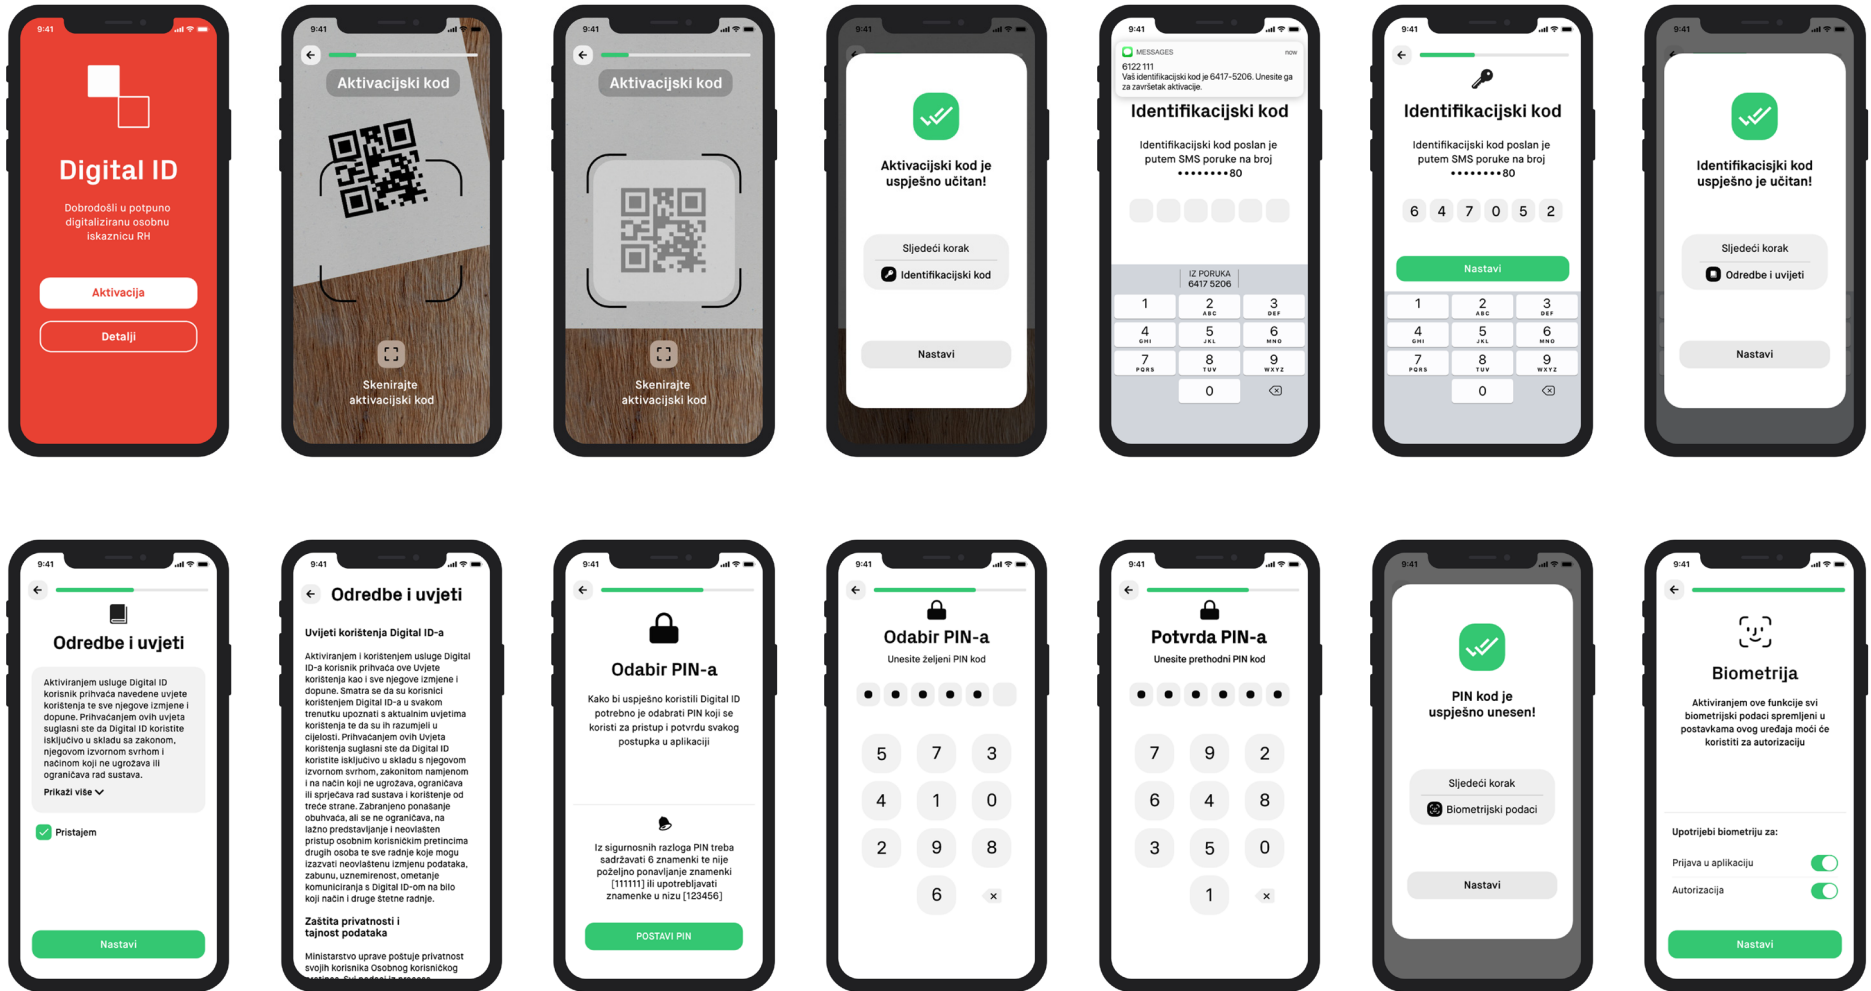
9:41

Digital ID

Dobrodošli u potpuno digitaliziranu osobnu iskaznicu RH

Aktivacija

Detalji

9:41

Aktivacijski kod

Skenirajte aktivacijski kod

9:41

Aktivacijski kod

Skenirajte aktivacijski kod

9:41

Aktivacijski kod je uspješno učitan!

Sljedeći korak

Identifikacijski kod

Nastavi

9:41

MESSAGES now
6122 111
Vaš identifikacijski kod je 6417-5206. Unesite ga za završetak aktivacije.

Identifikacijski kod

Identifikacijski kod poslan je putem SMS poruke na broj ••••••••80

IZ PORUKA
6417 5206

1 2 ABC 3 DEF
4 GHI 5 JKL 6 MNO
7 PQRS 8 TUV 9 WXYZ
0

9:41

Identifikacijski kod

Identifikacijski kod poslan je putem SMS poruke na broj ••••••••80

6 4 7 0 5 2

Nastavi

1 2 ABC 3 DEF
4 GHI 5 JKL 6 MNO
7 PQRS 8 TUV 9 WXYZ
0

9:41

Identifikacijski kod uspješno je učitan!

Sljedeći korak

Odredbe i uvjeti

Nastavi

9:41

Odredbe i uvjeti

Aktiviranjem usluge Digital ID korisnik prihvaća navedene uvjete korištenja te sve njegove izmjene i dopune. Prihvaćanjem ovih uvjeta suglasni ste da Digital ID koristite isključivo u skladu sa zakonom, njegovom izvornom svrhom i načinom koji ne ugrožava ili ograničava rad sustava.

Prikaži više

Pristajem

Nastavi

9:41

Odredbe i uvjeti

Uvjeti korištenja Digital ID-a

Aktiviranjem i korištenjem usluge Digital ID-a korisnik prihvaća ove Uvjete korištenja kao i sve njegove izmjene i dopune. Smatra se da su korisnici korištenjem Digital ID-a u svakom trenutku upoznati s aktualnim uvjetima korištenja te da su ih razumjeli u cijelosti. Prihvaćanjem ovih Uvjeta korištenja suglasni ste da Digital ID koristite isključivo u skladu s njegovom izvornom svrhom, zakonitom namjenom i na način koji ne ugrožava, ograničava ili sprječava rad sustava i korištenje od treće strane. Zabranjeno ponašanje obuhvaća, ali se ne ograničava, na lažno predstavljanje i neovlašten pristup osobnim korisničkim pretincima drugih osoba te sve radnje koje mogu izazvati neovlaštenu izmjenu podataka, zabunu, uznemirenost, ometanje komuniciranja s Digital ID-om na bilo koji način i druge štetne radnje.

Zaštita privatnosti i tajnost podataka

Ministarstvo uprave poštuje privatnost svojih korisnika Osobnog korisničkog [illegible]

9:41

Odabir PIN-a

Kako bi uspješno koristili Digital ID potrebno je odabrati PIN koji se koristi za pristup i potvrdu svakog postupka u aplikaciji

Iz sigurnosnih razloga PIN treba sadržavati 6 znamenki te nije poželjno ponavljanje istih znamenki [111111] ili upotrebljavati znamenke u nizu [123456]

POSTAVI PIN

9:41

Odabir PIN-a

Unesite željeni PIN kod

5 7 3
4 1 0
2 9 8
6 ×

9:41

Potvrda PIN-a

Unesite prethodni PIN kod

7 9 2
6 4 8
3 5 0
1 ×

9:41

PIN kod je uspješno unesen!

Sljedeći korak

Biometrijski podaci

Nastavi

9:41

Biometrija

Aktiviranjem ove funkcije svi biometrijski podaci spremljeni u postavkama ovog uređaja moći će koristiti za autorizaciju

Upotrijebi biometriju za:

Prijava u aplikaciju

Autorizacija

Nastavi